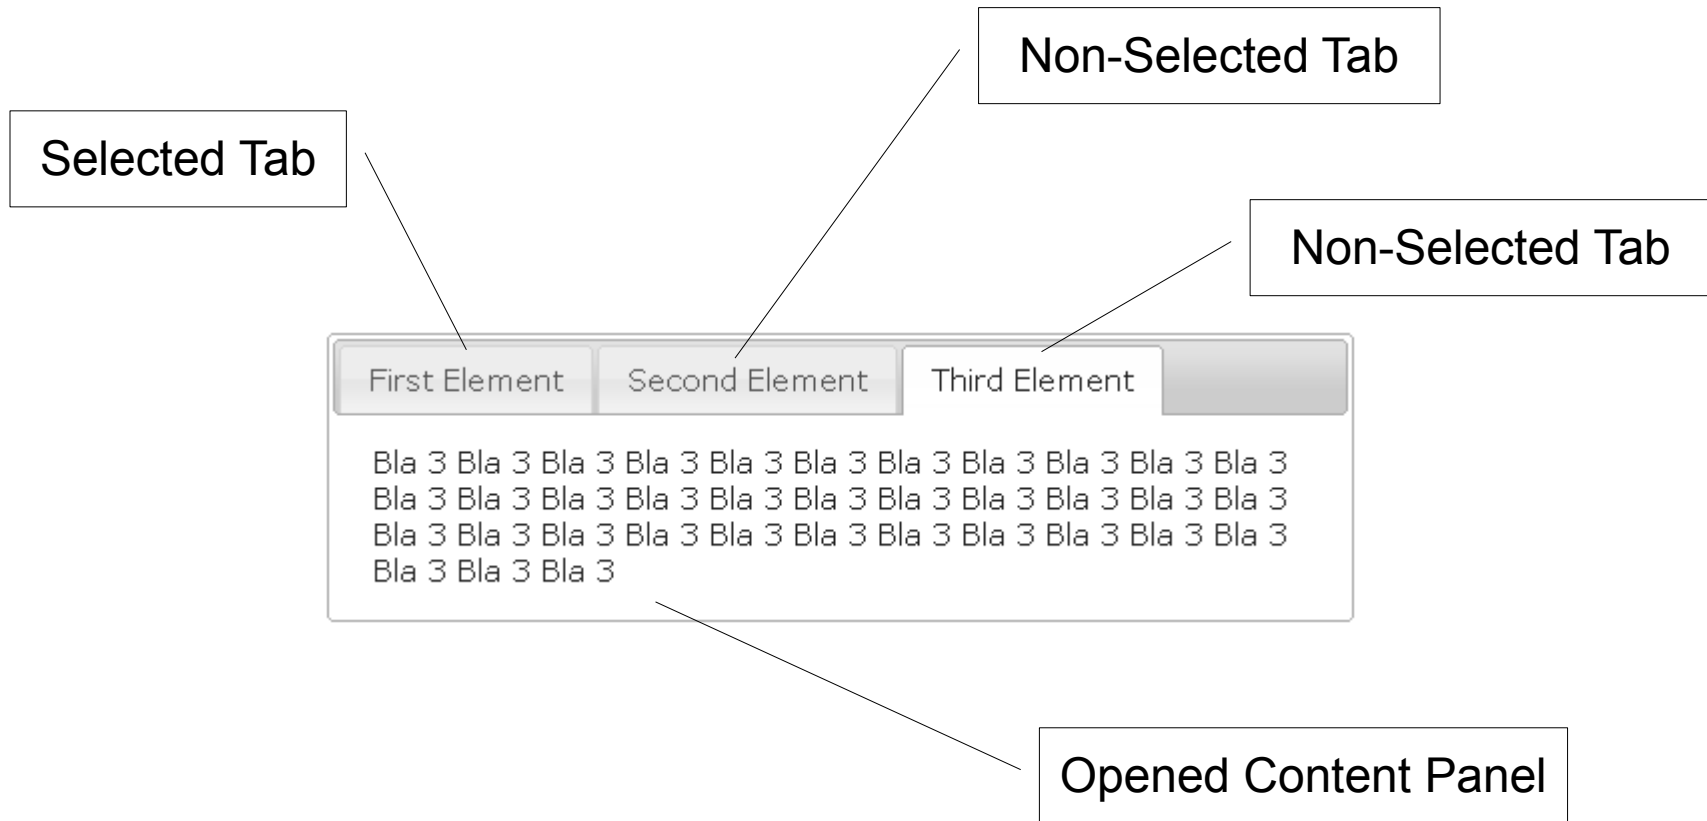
Non-Selected Tab

Selected Tab

Non-Selected Tab

First Element Second Element Third Element

Bla 3 Bla 3 Bla 3 Bla 3 Bla 3 Bla 3 Bla 3 Bla 3 Bla 3 Bla 3 Bla 3 Bla 3 Bla 3 Bla 3 Bla 3 Bla 3 Bla 3 Bla 3 Bla 3 Bla 3 Bla 3 Bla 3 Bla 3 Bla 3 Bla 3 Bla 3 Bla 3 Bla 3 Bla 3 Bla 3 Bla 3 Bla 3 Bla 3 Bla 3 Bla 3 Bla 3

Opened Content Panel